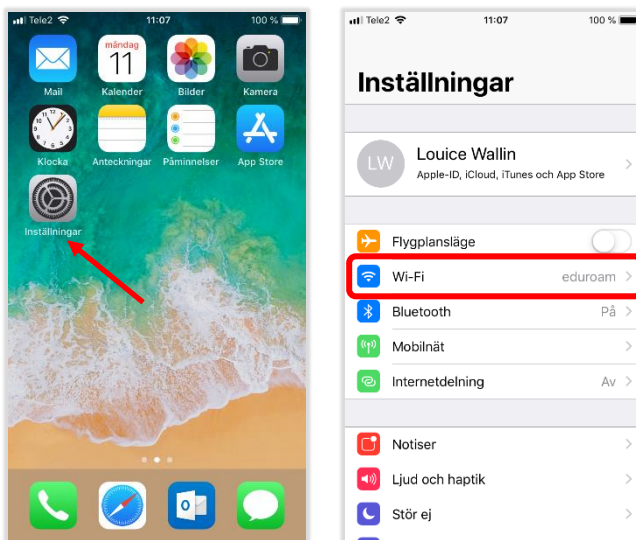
Tele2 11:07 100 %

måndag
11
Kalender

Mail Bilder Kamera

Klocka Anteckningar Påminnelser App Store

Inställningar

Tele2 11:07 100 %

Inställningar

LW
Louice Wallin
Apple-ID, iCloud, iTunes och App Store

Flygplansläge

Wi-Fi eduroam

Bluetooth På

Mobilnät

Internetdelning Av

Notiser

Ljud och haptik

Stör ej